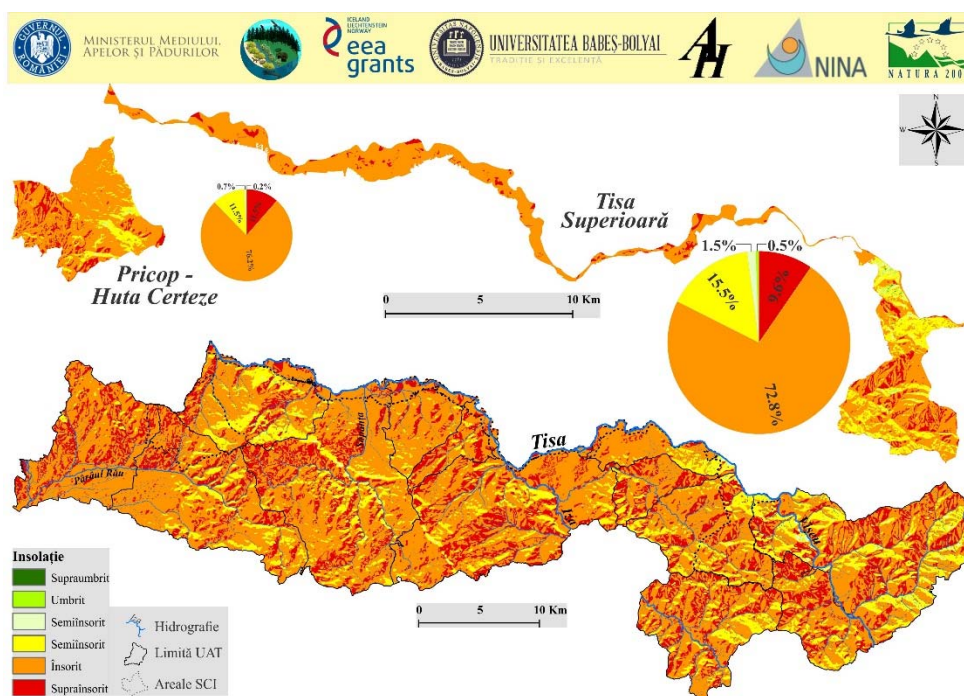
GUVERNUL ROMÂNIEI

MINISTERUL MEDIULUI, APELOR ȘI PĂDURILOR

ICELAND LIECHTENSTEIN NORWAY
eea grants

UNIVERSITATEA BABEȘ-BOLYAI
TRADIȚIE ȘI EXCELENȚĂ

AH

NINA

NATURA 2000

N
W
S

0.7% 0.2%
11.5%
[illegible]
76.3%

Pricop - Huta Certeze

Tisa Superioară

1.5% 0.5%
15.5%
9.6%
72.8%

0 5 10 Km

Tisa

Pârâul Rău

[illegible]

Insolație
Supraumbrit
Umbrit
Semiînsorit
Semiînsorit
Însorit
Supraînsorit

Hidrografie
Limită UAT
Areale SCI

0 5 10 Km